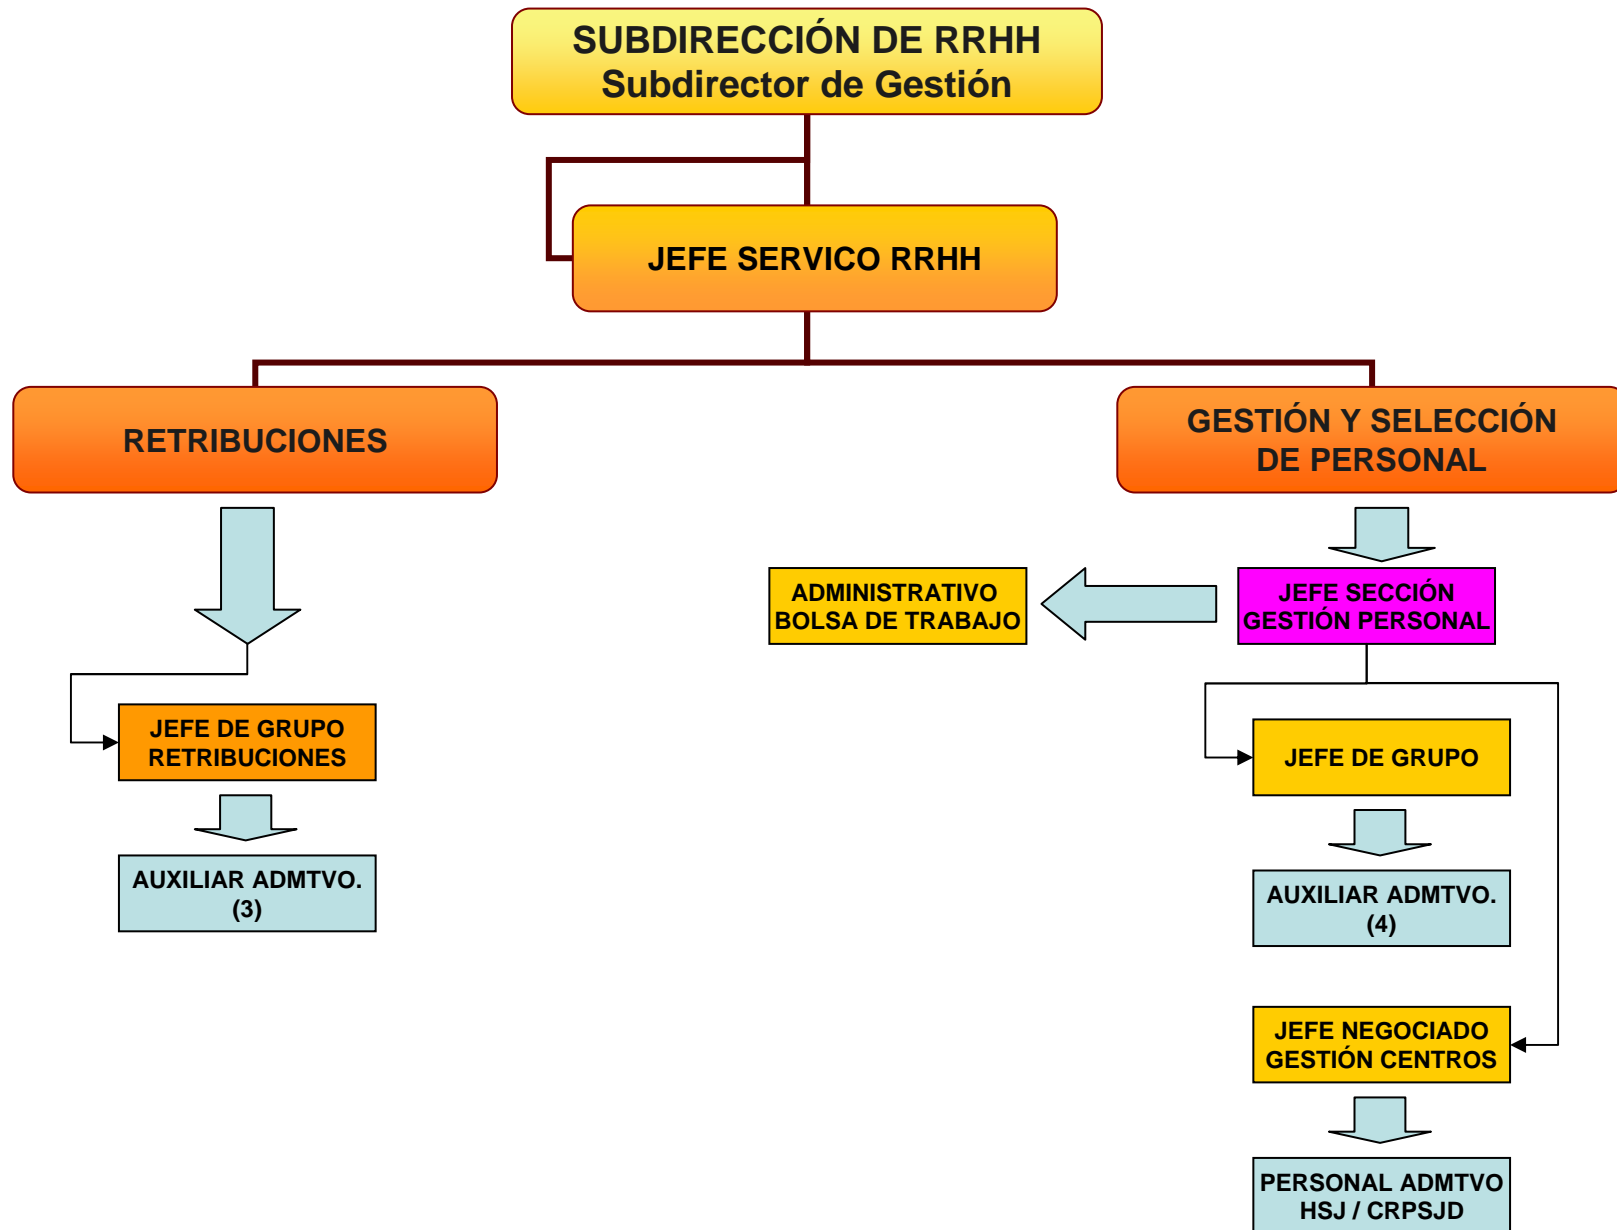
SUBDIRECCIÓN DE RRHH
Subdirector de Gestión

JEFE SERVICO RRHH

RETRIBUCIONES

GESTIÓN Y SELECCIÓN DE PERSONAL

ADMINISTRATIVO BOLSA DE TRABAJO

JEFE SECCIÓN GESTIÓN PERSONAL

JEFE DE GRUPO RETRIBUCIONES

AUXILIAR ADMTVO. (3)

JEFE DE GRUPO

AUXILIAR ADMTVO. (4)

JEFE NEGOCIADO GESTIÓN CENTROS

PERSONAL ADMTVO HSJ / CRPSJD